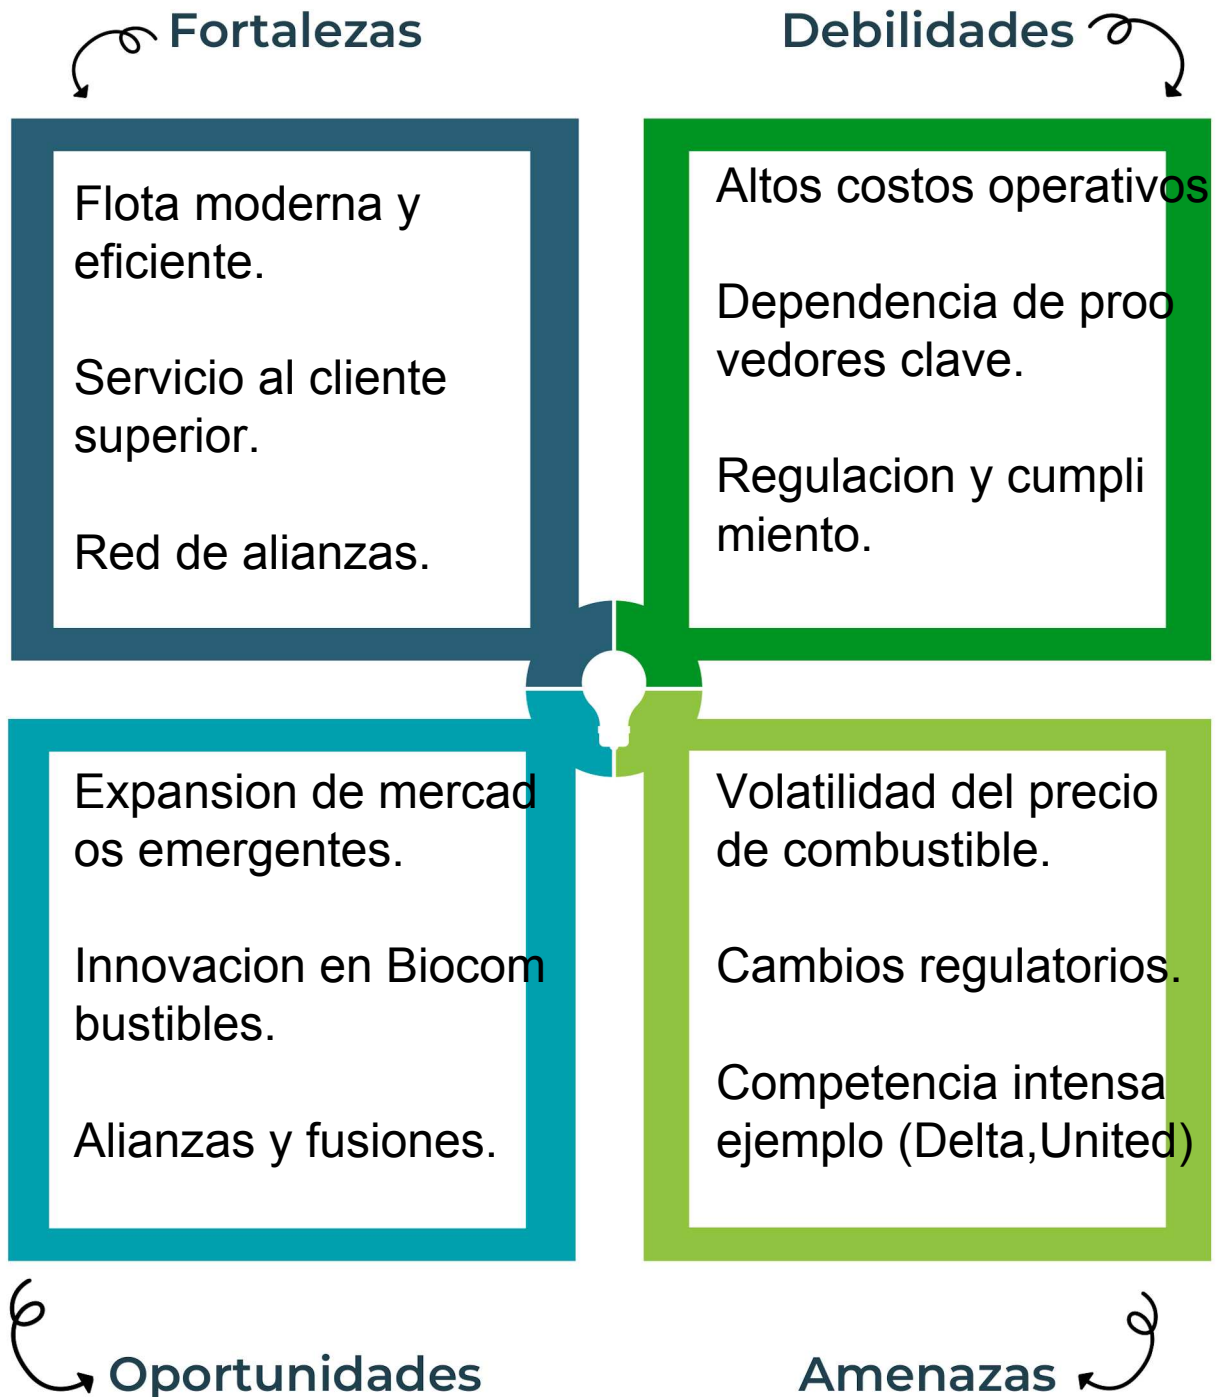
Fortalezas

Flota moderna y eficiente.

Servicio al cliente superior.

Red de alianzas.

Debilidades

Altos costos operativos

Dependencia de proo vedores clave.

Regulacion y cumpli miento.

Expansion de mercad os emergentes.

Innovacion en Biocom bustibles.

Alianzas y fusiones.

Oportunidades

Volatilidad del precio de combustible.

Cambios regulatorios.

Competencia intensa ejemplo (Delta,United)

Amenazas